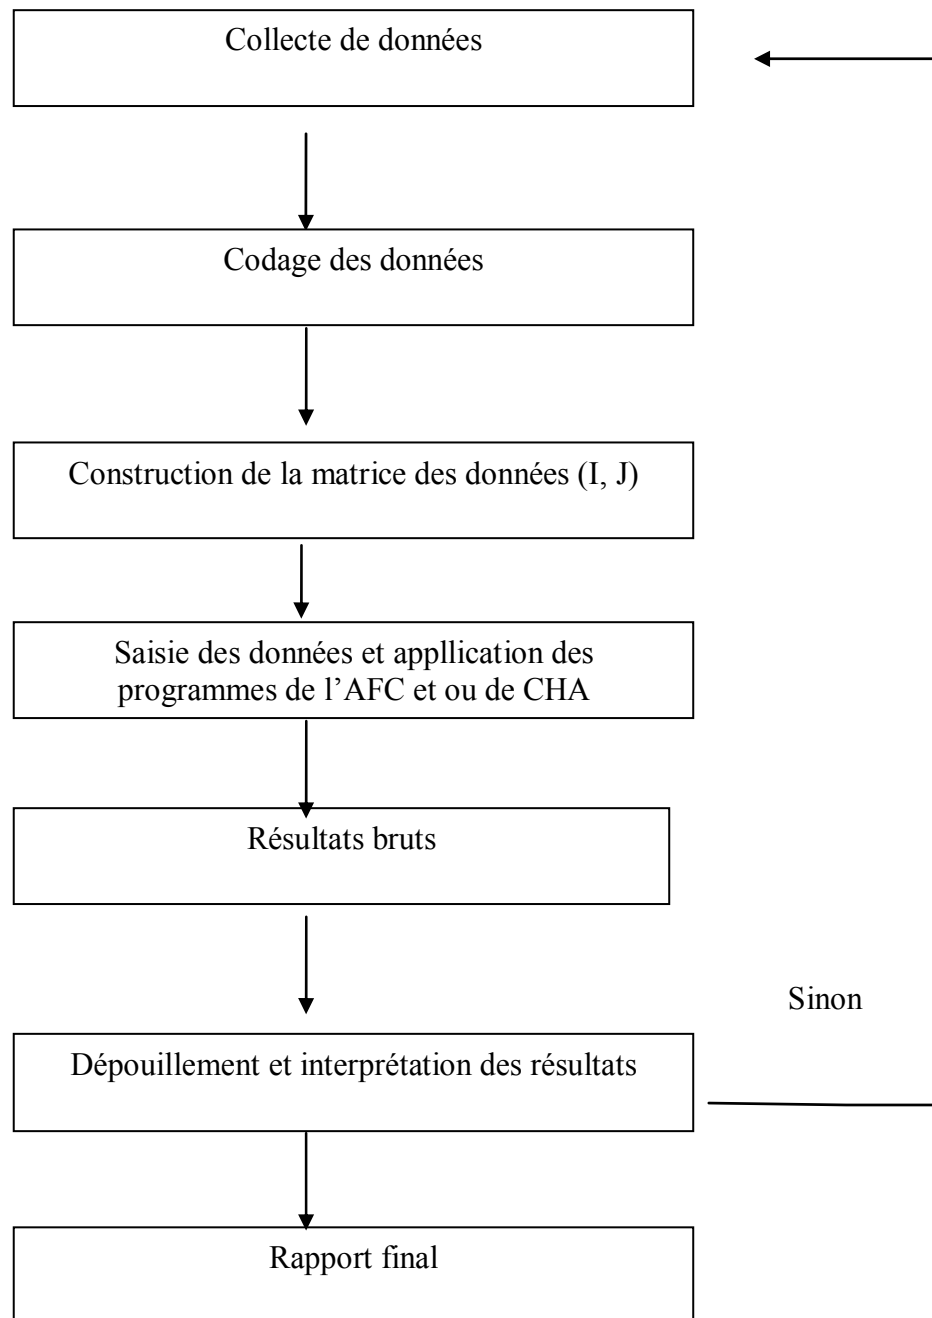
Collecte de données

Codage des données

Construction de la matrice des données (I, J)

Saisie des données et appllication des programmes de l'AFC et ou de CHA

Résultats bruts

Sinon

Dépouillement et interprétation des résultats

Rapport final